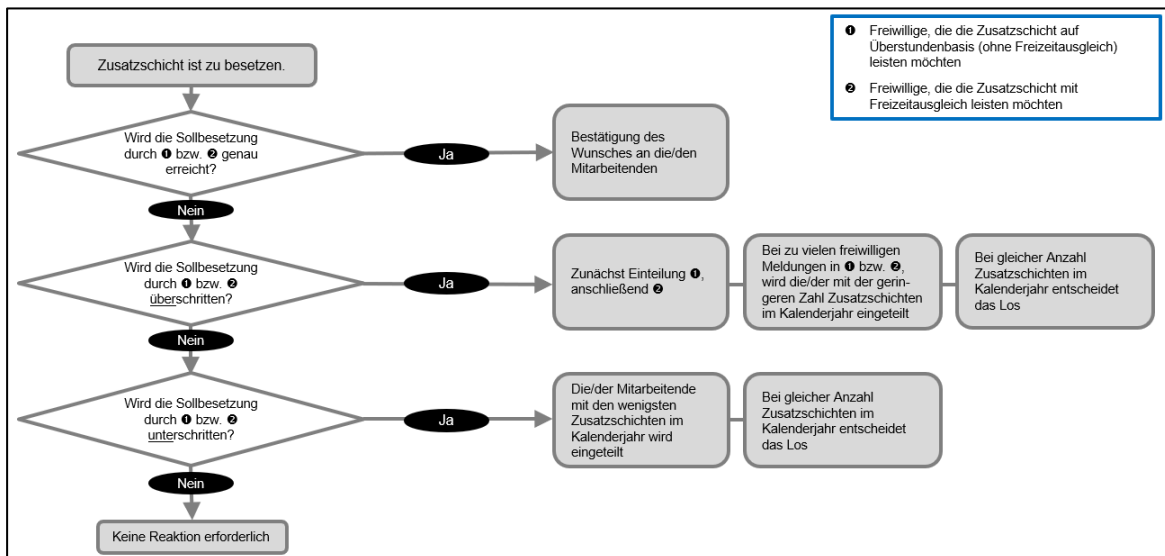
❶ Freiwillige, die die Zusatzschicht auf Überstundenbasis (ohne Freizeitausgleich) leisten möchten

❷ Freiwillige, die die Zusatzschicht mit Freizeitausgleich leisten möchten

Zusatzschicht ist zu besetzen.

Wird die Sollbesetzung durch ❶ bzw. ❷ genau erreicht?

Ja

Bestätigung des Wunsches an die/den Mitarbeitenden

Nein

Wird die Sollbesetzung durch ❶ bzw. ❷ überschritten?

Ja

Zunächst Einteilung ❶, anschließend ❷

Bei zu vielen freiwilligen Meldungen in ❶ bzw. ❷, wird die/der mit der geringeren Zahl Zusatzschichten im Kalenderjahr eingeteilt

Bei gleicher Anzahl Zusatzschichten im Kalenderjahr entscheidet das Los

Nein

Wird die Sollbesetzung durch ❶ bzw. ❷ unterschritten?

Ja

Die/der Mitarbeitende mit den wenigsten Zusatzschichten im Kalenderjahr wird eingeteilt

Bei gleicher Anzahl Zusatzschichten im Kalenderjahr entscheidet das Los

Nein

Keine Reaktion erforderlich